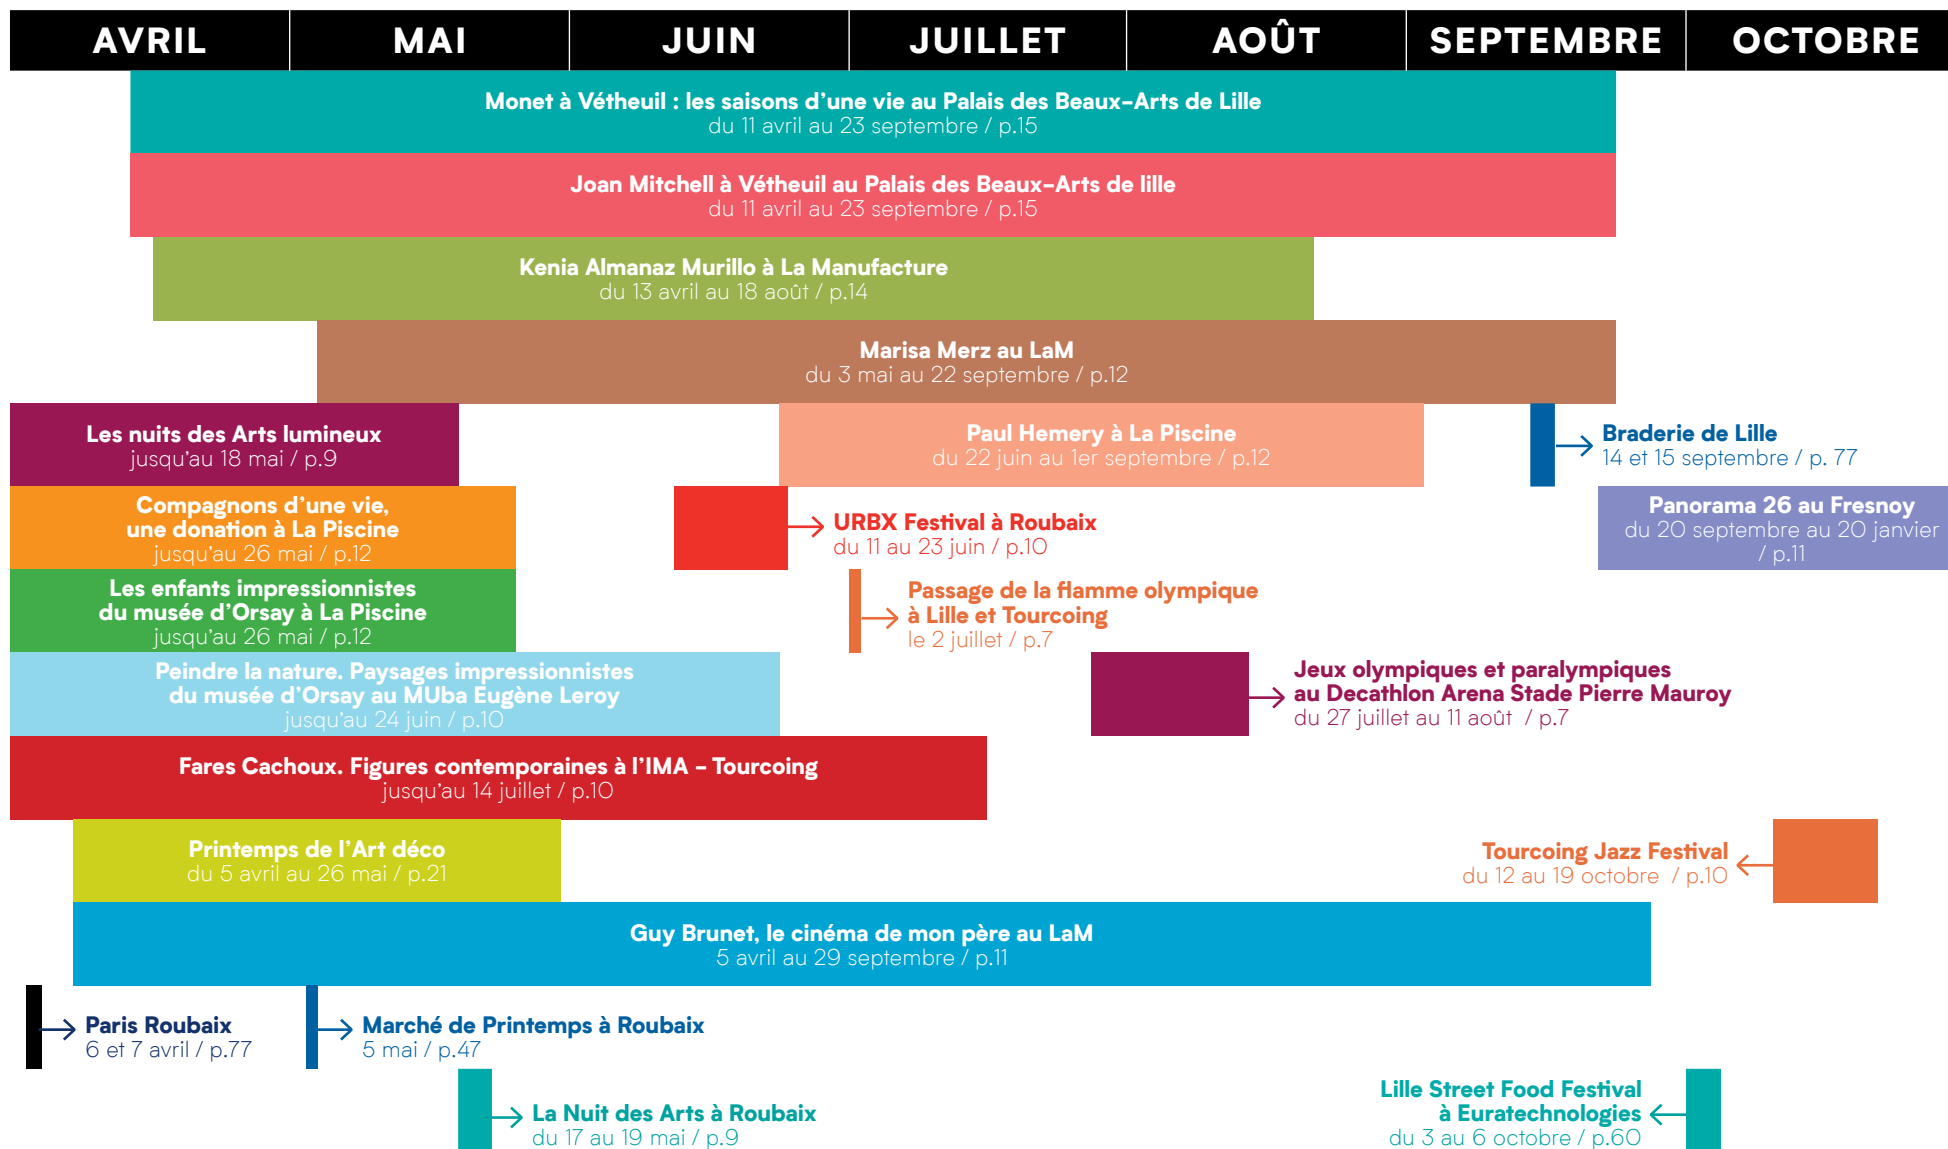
| AVRIL | MAI | JUIN | JUILLET | AOÛT | SEPTEMBRE | OCTOBRE |
|---|---|---|---|---|---|---|

Monet à Vétheuil : les saisons d'une vie au Palais des Beaux-Arts de Lille
du 11 avril au 23 septembre / p.15

Joan Mitchell à Vétheuil au Palais des Beaux-Arts de lille
du 11 avril au 23 septembre / p.15

Kenia Almanaz Murillo à La Manufacture
du 13 avril au 18 août / p.14

Marisa Merz au LaM
du 3 mai au 22 septembre / p.12

Les nuits des Arts lumineux
jusqu'au 18 mai / p.9

Paul Hemery à La Piscine
du 22 juin au 1er septembre / p.12

Braderie de Lille
14 et 15 septembre / p. 77

Compagnons d'une vie, une donation à La Piscine
jusqu'au 26 mai / p.12

URBX Festival à Roubaix
du 11 au 23 juin / p.10

Panorama 26 au Fresnoy
du 20 septembre au 20 janvier / p.11

Les enfants impressionnistes du musée d'Orsay à La Piscine
jusqu'au 26 mai / p.12

Passage de la flamme olympique à Lille et Tourcoing
le 2 juillet / p.7

Peindre la nature. Paysages impressionnistes du musée d'Orsay au MUba Eugène Leroy
jusqu'au 24 juin / p.10

Jeux olympiques et paralympiques au Decathlon Arena Stade Pierre Mauroy
du 27 juillet au 11 août / p.7

Fares Cachoux. Figures contemporaines à l'IMA - Tourcoing
jusqu'au 14 juillet / p.10

Printemps de l'Art déco
du 5 avril au 26 mai / p.21

Tourcoing Jazz Festival
du 12 au 19 octobre / p.10

Guy Brunet, le cinéma de mon père au LaM
5 avril au 29 septembre / p.11

Paris Roubaix
6 et 7 avril / p.77

Marché de Printemps à Roubaix
5 mai / p.47

La Nuit des Arts à Roubaix
du 17 au 19 mai / p.9

Lille Street Food Festival à Euratechnologies
du 3 au 6 octobre / p.60